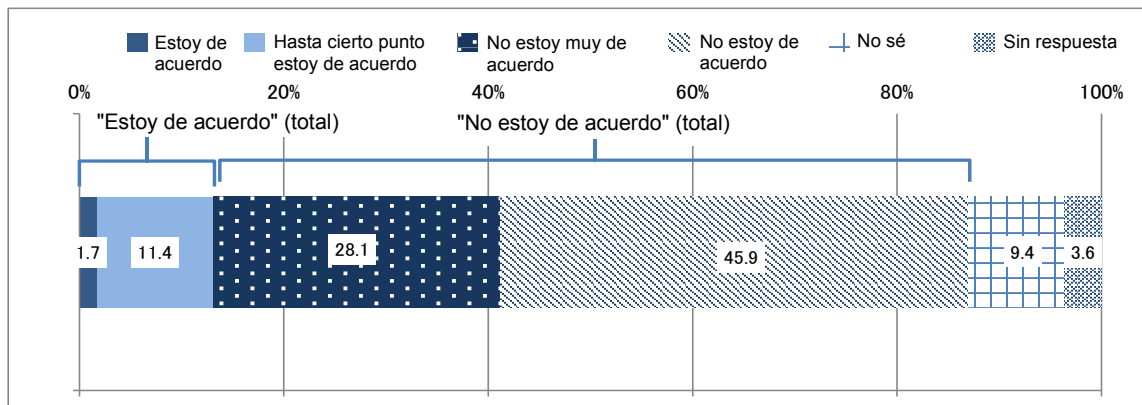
Estoy de acuerdo
Hasta cierto punto estoy de acuerdo
No estoy muy de acuerdo
No estoy de acuerdo
No sé
Sin respuesta

0%
20%
40%
60%
80%
100%

"Estoy de acuerdo" (total)
"No estoy de acuerdo" (total)

1.7
11.4
28.1
45.9
9.4
3.6